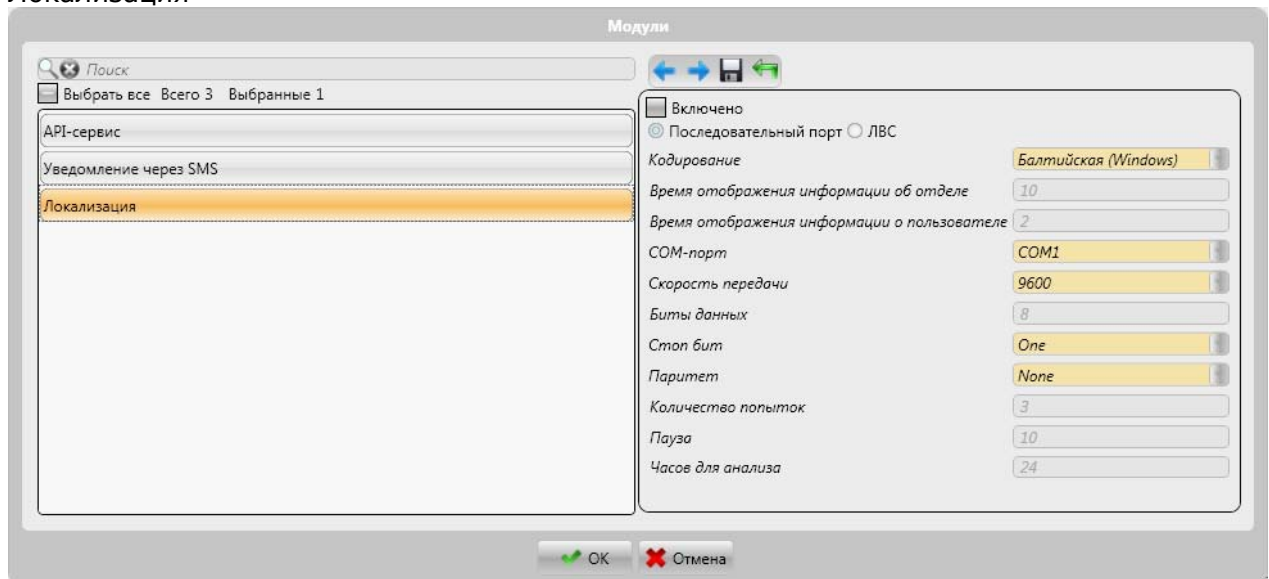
Локализация

Модули

Поиск

Выбрать все Всего 3 Выбранные 1

API-сервис

Уведомление через SMS

Локализация

Включено

Последовательный порт ЛВС

| | |
|---|---|
| Кодирование | Балтийская (Windows) |
| Время отображения информации об отделе | 10 |
| Время отображения информации о пользователе | 2 |
| COM-порт | COM1 |
| Скорость передачи | 9600 |
| Биты данных | 8 |
| Стоп бит | One |
| Паритет | None |
| Количество попыток | 3 |
| Пауза | 10 |
| Часов для анализа | 24 |

OK Отмена